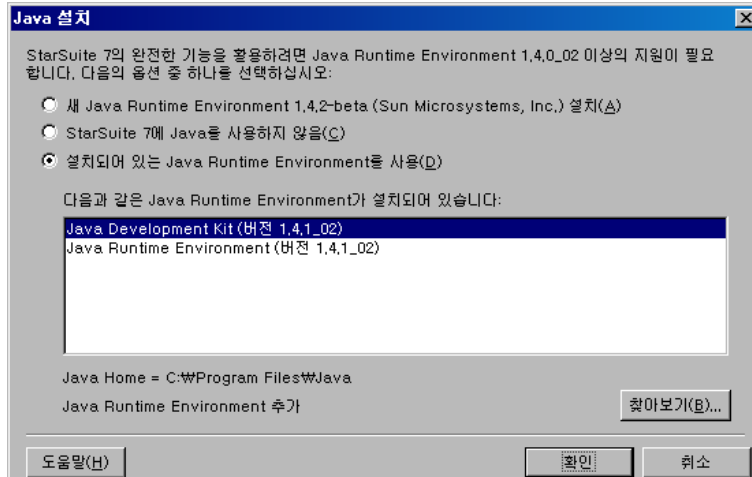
Java 설치

StarSuite 7의 완전한 기능을 활용하려면 Java Runtime Environment 1.4.0_02 이상의 지원이 필요합니다. 다음의 옵션 중 하나를 선택하십시오:

새 Java Runtime Environment 1.4.2-beta (Sun Microsystems, Inc.) 설치(A)

StarSuite 7에 Java를 사용하지 않음(C)

설치되어 있는 Java Runtime Environment를 사용(D)

다음과 같은 Java Runtime Environment가 설치되어 있습니다:

Java Development Kit (버전 1.4.1_02)
Java Runtime Environment (버전 1.4.1_02)

Java Home = C:₩Program Files₩Java

Java Runtime Environment 추가

찾아보기(B)...

도움말(H)

확인

취소